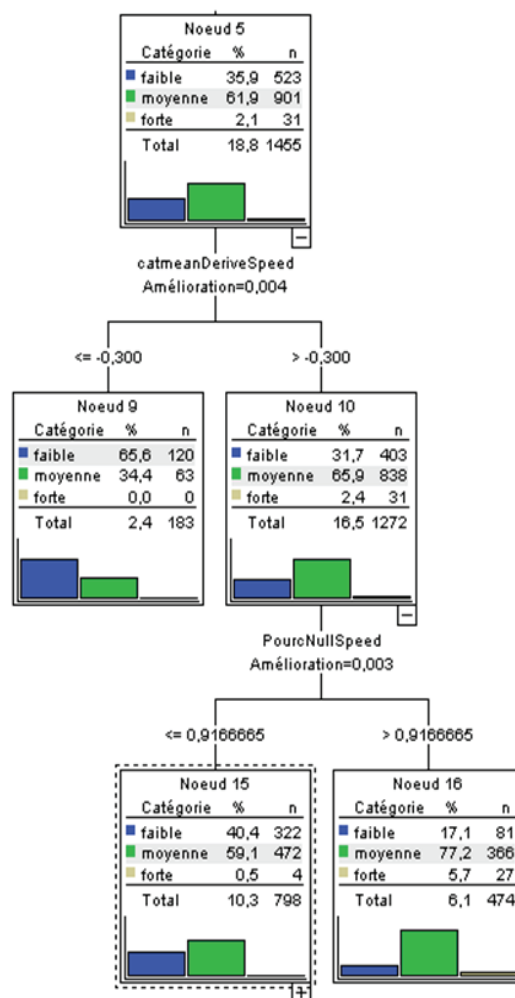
Noeud 5

| Catégorie | % | n |
|---|---|---|
| faible | 35,9 | 523 |
| moyenne | 61,9 | 901 |
| forte | 2,1 | 31 |
| Total | 18,8 | 1455 |

catmeanDeriveSpeed
Amélioration=0,004

<= -0,300

> -0,300

Noeud 9

| Catégorie | % | n |
|---|---|---|
| faible | 65,6 | 120 |
| moyenne | 34,4 | 63 |
| forte | 0,0 | 0 |
| Total | 2,4 | 183 |

Noeud 10

| Catégorie | % | n |
|---|---|---|
| faible | 31,7 | 403 |
| moyenne | 65,9 | 838 |
| forte | 2,4 | 31 |
| Total | 16,5 | 1272 |

PourcNullSpeed
Amélioration=0,003

<= 0,9166665

> 0,9166665

Noeud 15

| Catégorie | % | n |
|---|---|---|
| faible | 40,4 | 322 |
| moyenne | 59,1 | 472 |
| forte | 0,5 | 4 |
| Total | 10,3 | 798 |

Noeud 16

| Catégorie | % | n |
|---|---|---|
| faible | 17,1 | 81 |
| moyenne | 77,2 | 366 |
| forte | 5,7 | 27 |
| Total | 6,1 | 474 |